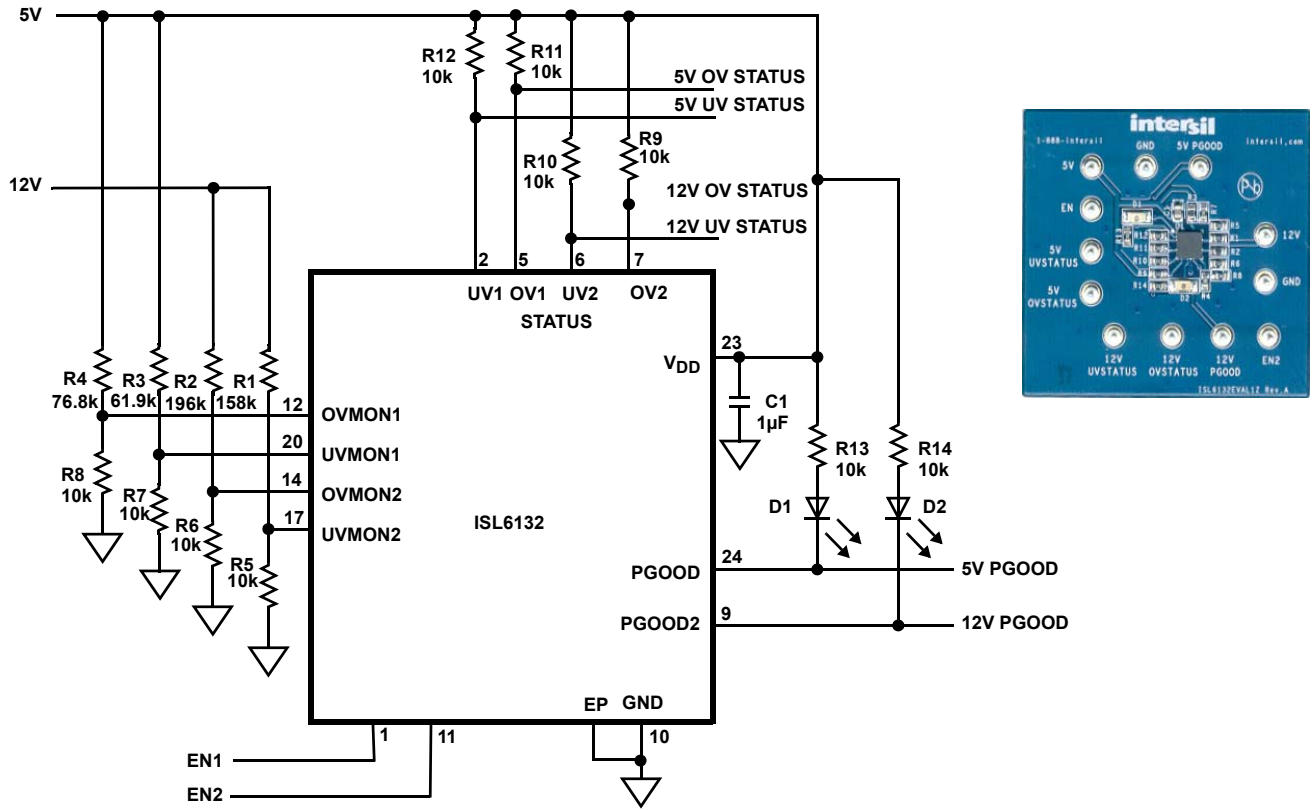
5V

R12
10k

R11
10k

5V OV STATUS

5V UV STATUS

R10
10k

R9
10k

12V

12V OV STATUS

12V UV STATUS

2 5 6 7

UV1 OV1 UV2 OV2

STATUS

23

$V_{DD}$

C1
1µF

R4
76.8k

R3
61.9k

R2
196k

R1
158k

12 OVMON1

20 UVMON1

14 OVMON2

17 UVMON2

R8
10k

R7
10k

R6
10k

R5
10k

ISL6132

R13
10k

R14
10k

D1

D2

24 PGOOD

5V PGOOD

9 PGOOD2

12V PGOOD

EP GND

10

EN1 1

EN2 11

intersil

1-888-Intersil

interil.com

GND

5V PGOOD

5V

EN

5V UVSTATUS

5V OVSTATUS

12V

GND

12V UVSTATUS

12V OVSTATUS

12V PGOOD

EN2

D1

D2

R12

R11

R10

R13

R14

R5

R4

R2

R6

R8

ISL6132EVAL1Z Rev.A